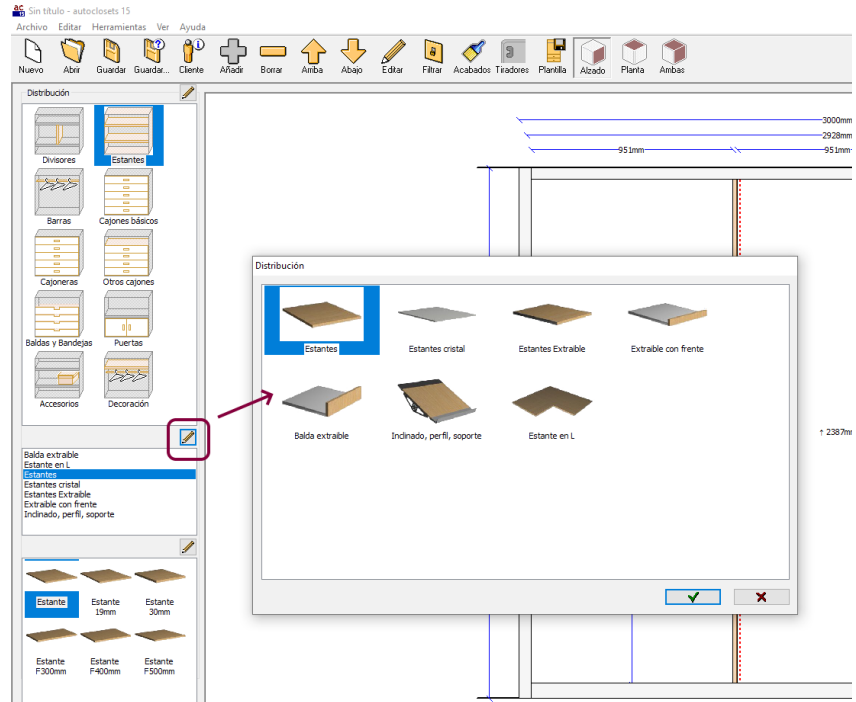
Sin titulo - autoclosets 15

Archivo Editar Herramientas Ver Ayuda

Nuevo Abrir Guardar Guardar... Cliente Añadir Borrar Arriba Abajo Editar Filtrar Acabados Tiradores Plantilla Alzado Planta Ambas

Distribución

Divisores Estantes
Barras Cajones básicos
Cajoneras Otros cajones
Baldas y Bandejas Puertas
Accesorios Decoración

Balda extraible
Estante en L
Estantes
Estantes cristal
Estantes Extraible
Extraible con frente
Inclinado, perfil, soporte

Estante
Estante 19mm
Estante 30mm
Estante F300mm
Estante F400mm
Estante F500mm

3000mm
2928mm
951mm
951mm
↑ 2387mm

Distribución

Estantes
Estantes cristal
Estantes Extraible
Extraible con frente
Balda extraible
Inclinado, perfil, soporte
Estante en L